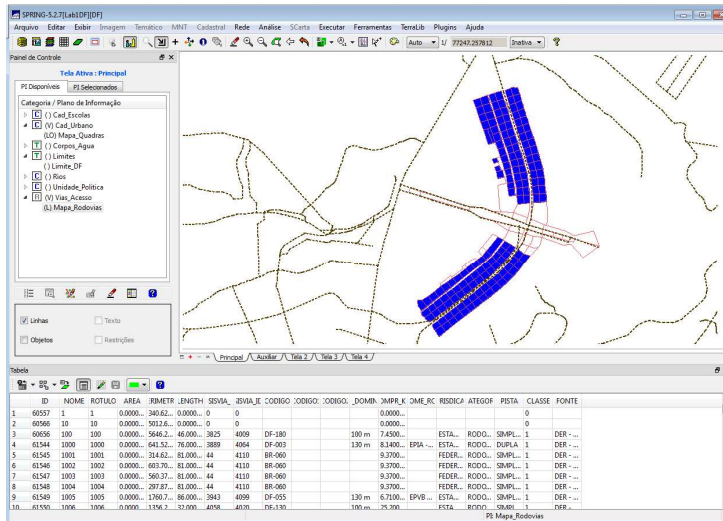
SPRING-5.2.7[Lab1DF][DF]

Arquivo Editar Exibir Imagem Temático MNT Cadastral Rede Análise SCarta Executar Ferramentas TerraLib Plugins Ajuda

Auto 1/ 77247.257812 Inativa

Painel de Controle

Tela Ativa : Principal

PI Disponíveis PI Selecionados

Categoria / Plano de Informação

C () Cad_Escolas
C (V) Cad_Urbano
(LO) Mapa_Quadras
T () Corpos_Agua
T () Limites
() Limite_DF
C () Rios
C () Unidade_Politica
R (V) Vias_Acesso
(L) Mapa_Rodovias

Linhas Texto
Objetos Restrições

Principal Auxiliar Tela 2 Tela 3 Tela 4

Tabela

| | ID | NOME | ROTULO | AREA | ERIMETR | LENGTH | SISVIA_ | SISVIA_ID | CODIGO | CODIGO: | CODIGO: | _DOMIN | OMPR_K | OME_RC | RISDICA | ATEGOR | PISTA | CLASSE | FONTE |
|---|---|---|---|---|---|---|---|---|---|---|---|---|---|---|---|---|---|---|---|
| 1 | 60557 | 1 | 1 | 0.0000... | 340.62... | 0.0000... | 0 | 0 | | | | | 0.0000... | | | | | 0 | |
| 2 | 60566 | 10 | 10 | 0.0000... | 5012.6... | 0.0000... | 0 | 0 | | | | | 0.0000... | | | | | 0 | |
| 3 | 60656 | 100 | 100 | 0.0000... | 5646.2... | 46.000... | 3825 | 4009 | DF-180 | | | 100 m | 7.4500... | | ESTA... | RODO... | SIMPL... | 1 | DER - ... |
| 4 | 61544 | 1000 | 1000 | 0.0000... | 641.52... | 76.000... | 3889 | 4064 | DF-003 | | | 130 m | 8.1400... | EPIA -... | ESTA... | RODO... | DUPLA | 1 | DER - ... |
| 5 | 61545 | 1001 | 1001 | 0.0000... | 314.62... | 81.000... | 44 | 4110 | BR-060 | | | | 9.3700... | | FEDER... | RODO... | SIMPL... | 1 | DER - ... |
| 6 | 61546 | 1002 | 1002 | 0.0000... | 603.70... | 81.000... | 44 | 4110 | BR-060 | | | | 9.3700... | | FEDER... | RODO... | SIMPL... | 1 | DER - ... |
| 7 | 61547 | 1003 | 1003 | 0.0000... | 560.37... | 81.000... | 44 | 4110 | BR-060 | | | | 9.3700... | | FEDER... | RODO... | SIMPL... | 1 | DER - ... |
| 8 | 61548 | 1004 | 1004 | 0.0000... | 297.87... | 81.000... | 44 | 4110 | BR-060 | | | | 9.3700... | | FEDER... | RODO... | SIMPL... | 1 | DER - ... |
| 9 | 61549 | 1005 | 1005 | 0.0000... | 1760.7... | 86.000... | 3943 | 4099 | DF-055 | | | 130 m | 6.7100... | EPVB ... | ESTA... | RODO... | SIMPL... | 1 | DER - ... |
| 10 | 61550 | 1006 | 1006 | 0.0000 | 1356.2 | 32.000 | 4058 | 4020 | DF-130 | | | 100 m | 25.200 | | ESTA | RODO | SIMPL | 1 | DER - |

PI: Mapa_Rodovias